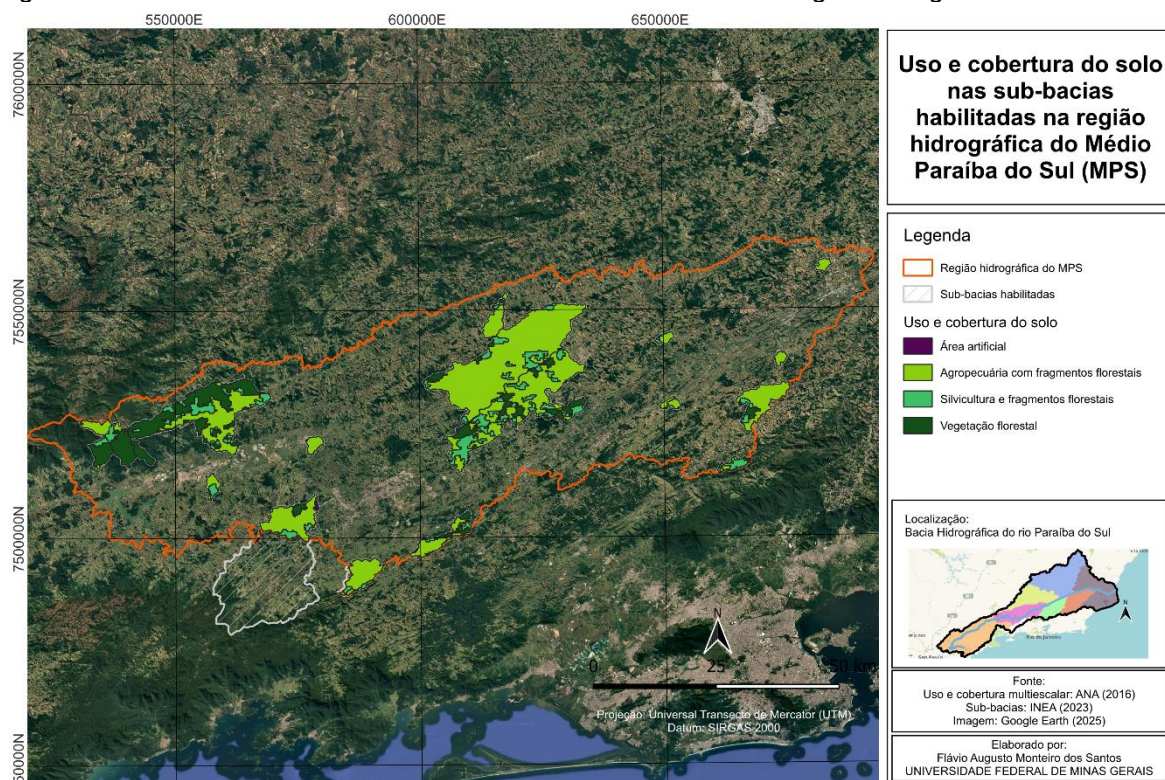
550000E 600000E 650000E

7600000N

7550000N

7500000N

7450000N

Uso e cobertura do solo nas sub-bacias habilitadas na região hidrográfica do Médio Paraíba do Sul (MPS)

Legenda

Região hidrográfica do MPS

Sub-bacias habilitadas

Uso e cobertura do solo

Área artificial

Agropecuária com fragmentos florestais

Silvicultura e fragmentos florestais

Vegetação florestal

Localização:
Bacia Hidrográfica do rio Paraíba do Sul

N

0 25 50 km

N

Projeção: Universal Transecto de Mercator (UTM)
Datum: SIRGAS 2000

Fonte:
Uso e cobertura multiescalar: ANA (2016)
Sub-bacias: INEA (2023)
Imagem: Google Earth (2025)

Elaborado por:
Flávio Augusto Monteiro dos Santos
UNIVERSIDADE FEDERAL DE MINAS GERAIS